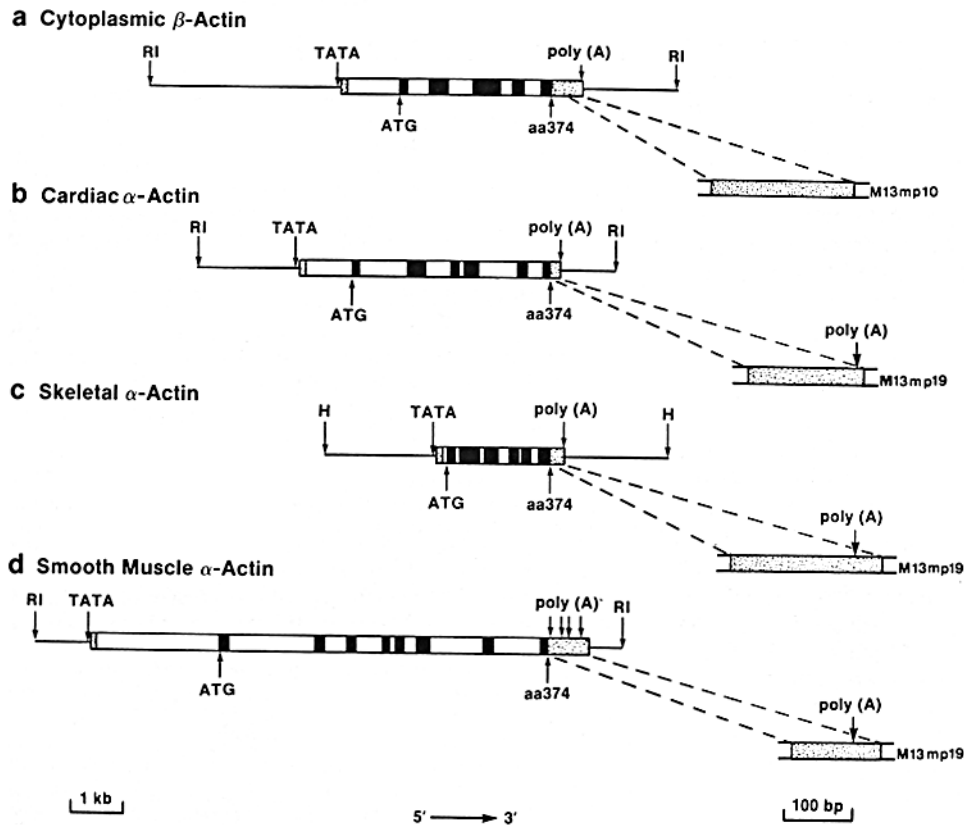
a Cytoplasmic $\beta$-Actin

RI TATA poly (A) RI

ATG aa374

M13mp10

b Cardiac $\alpha$-Actin

RI TATA poly (A) RI

ATG aa374

poly (A)

M13mp19

c Skeletal $\alpha$-Actin

H TATA poly (A) H

ATG aa374

poly (A)

M13mp19

d Smooth Muscle $\alpha$-Actin

RI TATA poly (A)' RI

ATG aa374

poly (A)

M13mp19

1 kb

5' → 3'

100 bp